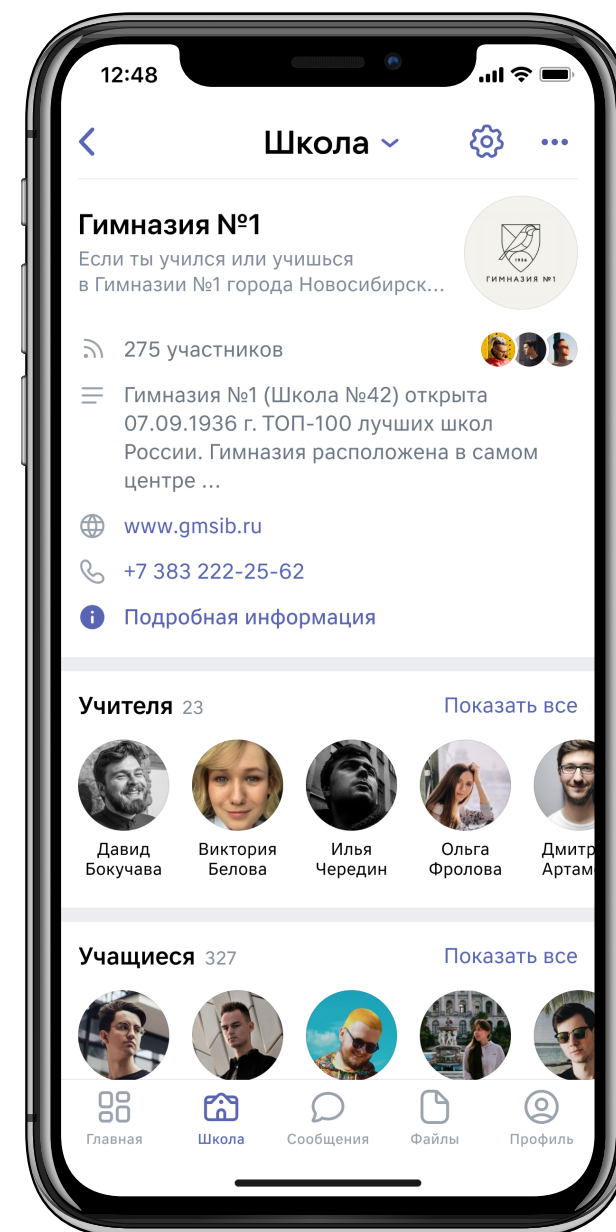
12:48

Школа

Гимназия №1

Если ты учился или учишься в Гимназии №1 города Новосибирск...

1936
ГИМНАЗИЯ №1

275 участников

Гимназия №1 (Школа №42) открыта 07.09.1936 г. ТОП-100 лучших школ России. Гимназия расположена в самом центре ...

www.gmsib.ru

+7 383 222-25-62

Подробная информация

Учителя 23 Показать все

Давид Бокучава

Виктория Белова

Илья Чередин

Ольга Фролова

Дмитр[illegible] Артам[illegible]

Учащиеся 327 Показать все

Главная Школа Сообщения Файлы Профиль